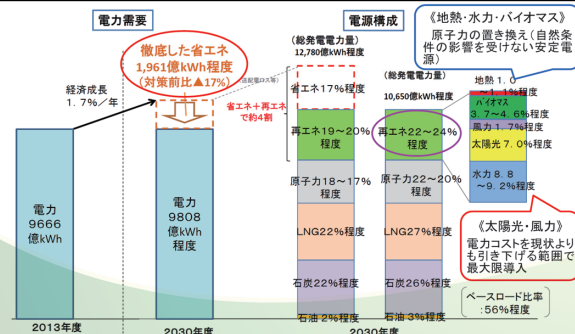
電力需要

電源構成

《地熱・水力・バイオマス》
原子力の置き換え（自然条件の影響を受けない安定電源

徹底した省エネ
1,961億kWh程度
（対策前比▲17%）

経済成長
１．７%／年

（総発電電力量）
12,780億kWh程度

送配電ロス等

省エネ17%程度

省エネ＋再エネで約4割

（総発電電力量）
10,650億kWh程度

地熱 1.0 ～1.1%程度

バイオマス 3.7～4.6%程度

風力 1.7%程度

太陽光 7.0%程度

水力 8.8 ～9.2%程度

再エネ19～20%程度

再エネ22～24%程度

電力
9666
億kWh

電力
9808
億kWh
程度

原子力18～17%程度

原子力22～20%程度

《太陽光・風力》
電力コストを現状よりも引き下げる範囲で最大限導入

LNG22%程度

LNG27%程度

石炭22%程度

石炭26%程度

ベースロード比率
:56%程度

石油 2%程度

石油 3%程度

2013年度

2030年度

2030年度